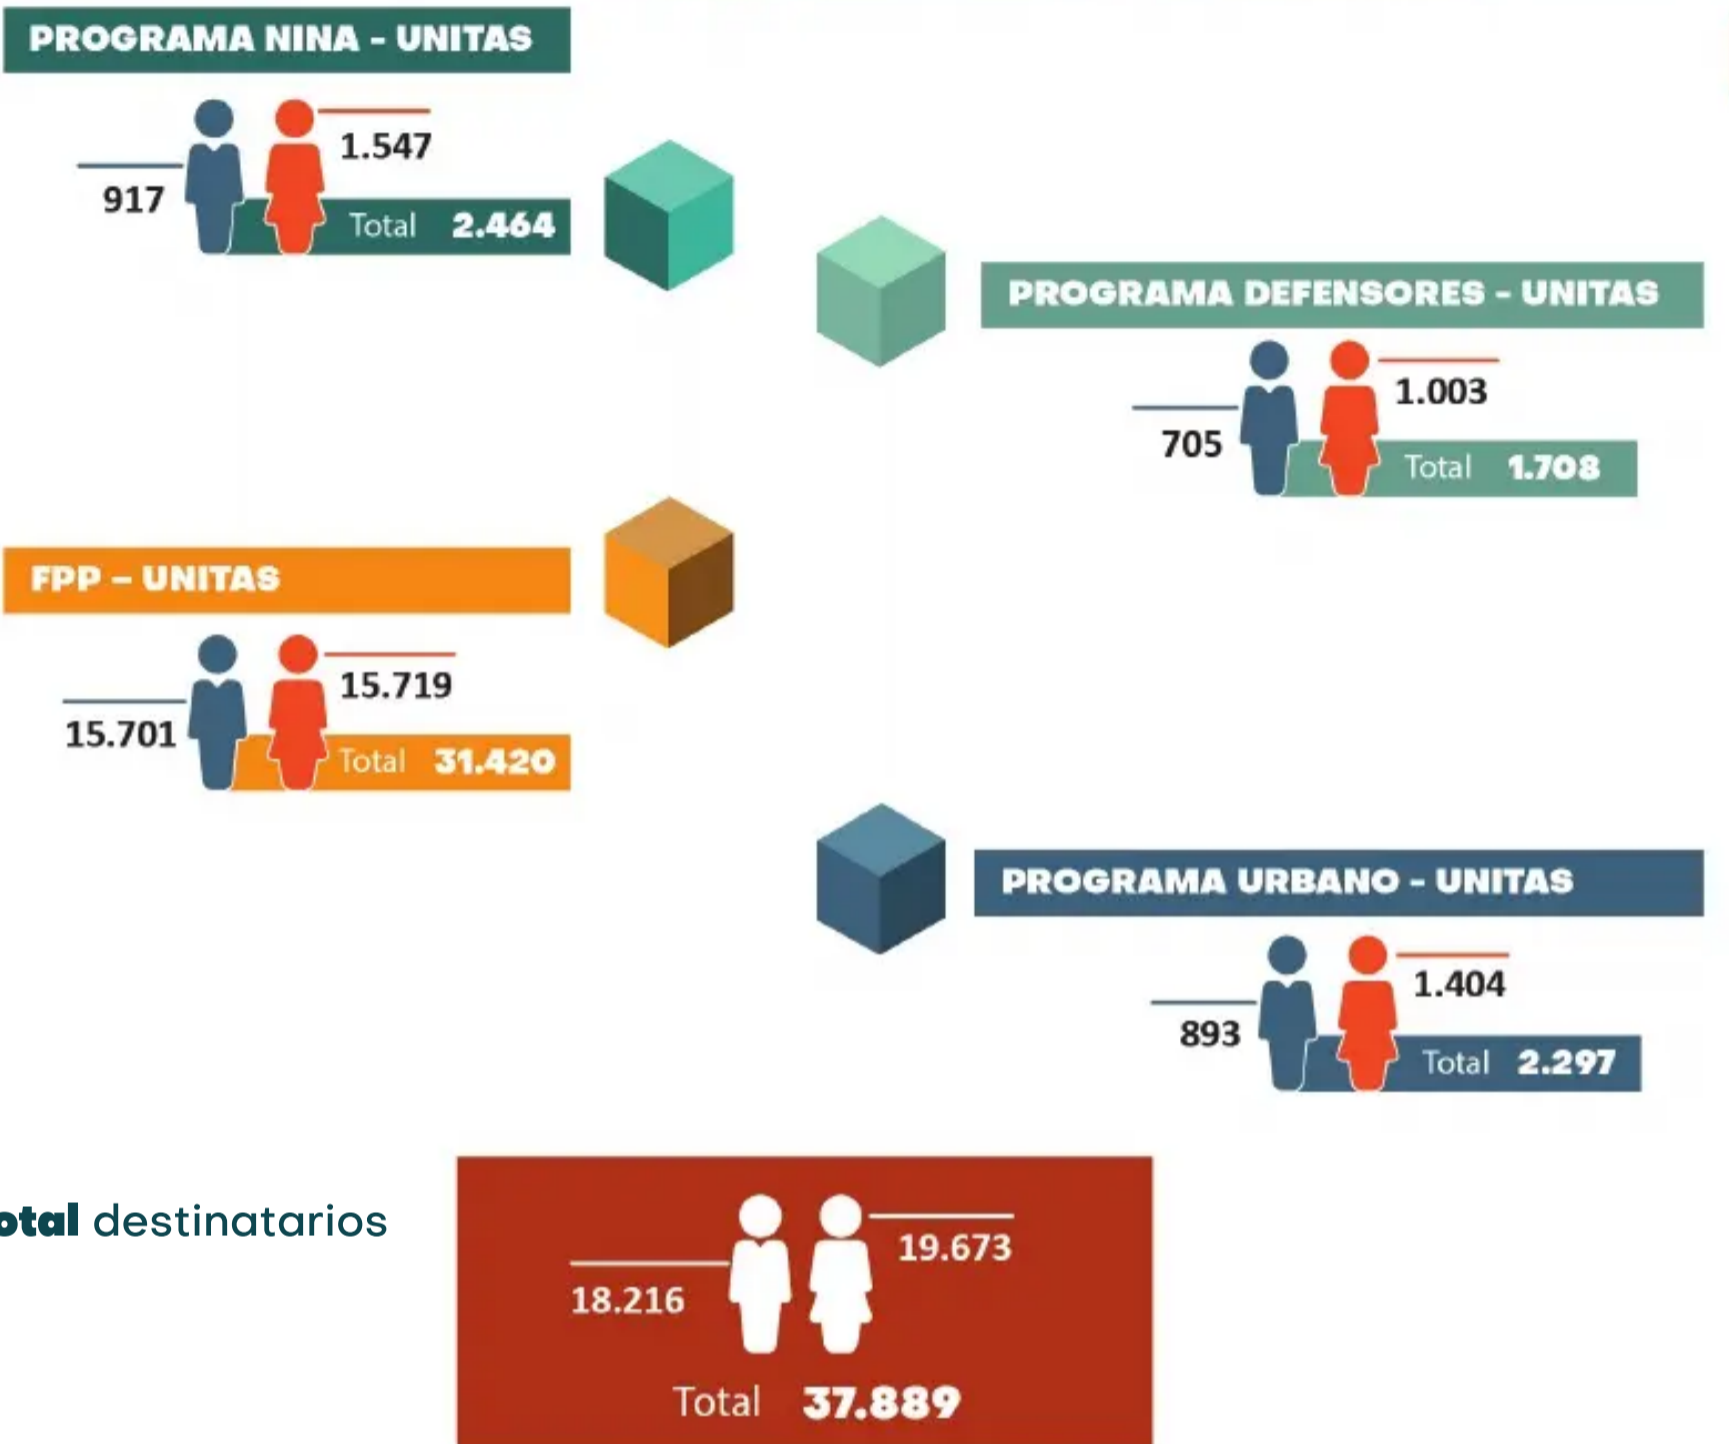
PROGRAMA NINA - UNITAS

1.547
917
Total 2.464

PROGRAMA DEFENSORES - UNITAS

1.003
705
Total 1.708

FPP – UNITAS

15.719
15.701
Total 31.420

PROGRAMA URBANO - UNITAS

1.404
893
Total 2.297

otal destinatarios

19.673
18.216
Total 37.889